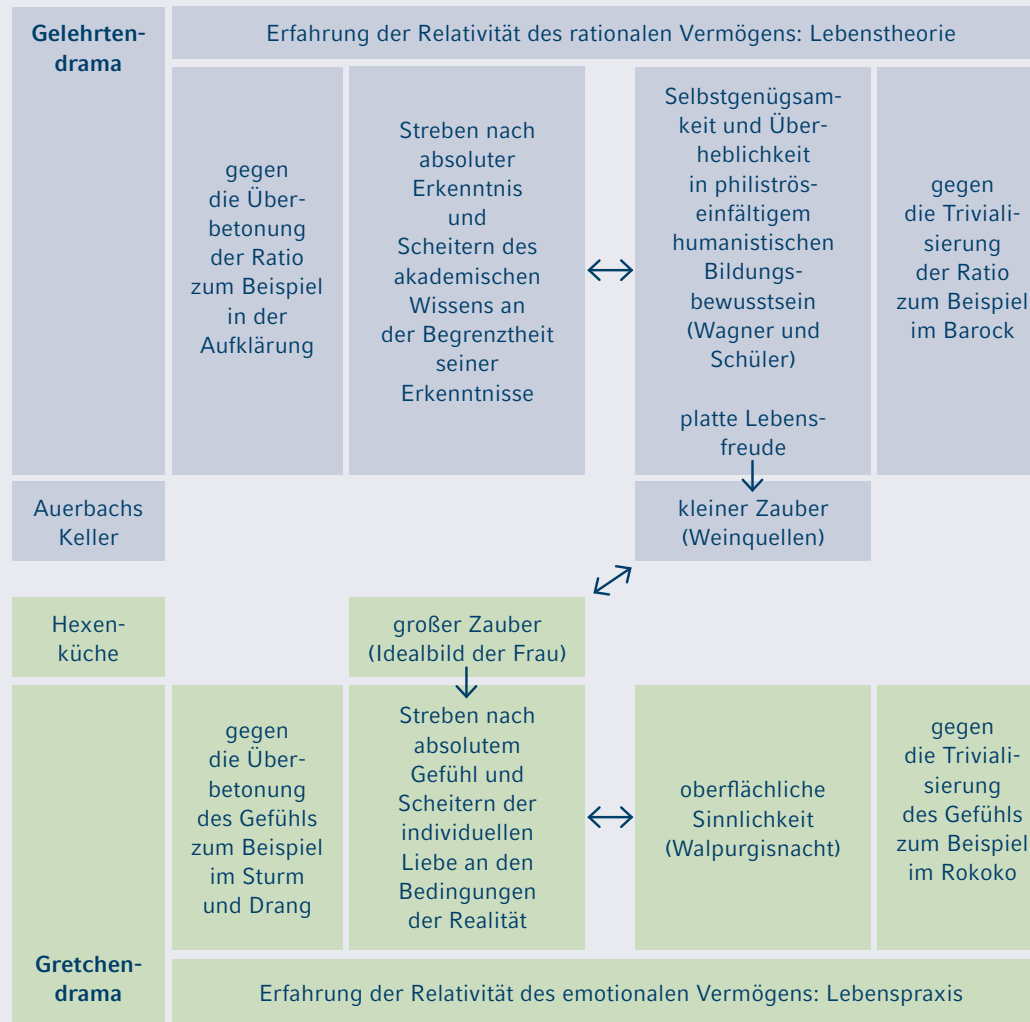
Gelehrtendrama

Erfahrung der Relativität des rationalen Vermögens: Lebenstheorie

gegen die Überbetonung der Ratio zum Beispiel in der Aufklärung

Streben nach absoluter Erkenntnis und Scheitern des akademischen Wissens an der Begrenztheit seiner Erkenntnisse

$\leftrightarrow$

Selbstgenügsamkeit und Überheblichkeit in philiströs-einfältigem humanistischen Bildungsbewusstsein (Wagner und Schüler)

platte Lebensfreude

gegen die Trivialisierung der Ratio zum Beispiel im Barock

Auerbachs Keller

kleiner Zauber (Weinquellen)

Hexenküche

großer Zauber (Idealbild der Frau)

Gretchendrama

gegen die Überbetonung des Gefühls zum Beispiel im Sturm und Drang

Streben nach absolutem Gefühl und Scheitern der individuellen Liebe an den Bedingungen der Realität

$\leftrightarrow$

oberflächliche Sinnlichkeit (Walpurgisnacht)

gegen die Trivialisierung des Gefühls zum Beispiel im Rokoko

Erfahrung der Relativität des emotionalen Vermögens: Lebenspraxis